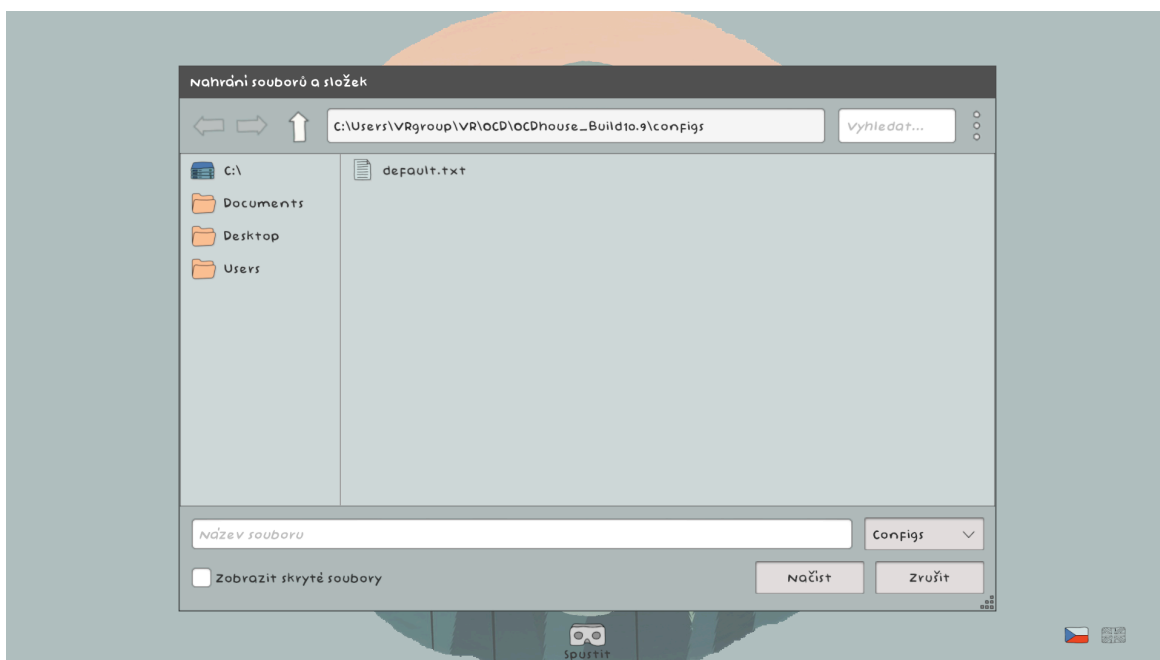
Nahrání souborů a složek

C:\Users\VRgroup\VR\OCD\OCDhouse_Build10.9\configs

Vyhledat...

C:\

Documents

Desktop

Users

default.txt

Název souboru

Configs

Zobrazit skryté soubory

Načíst

Zrušit

Spustit